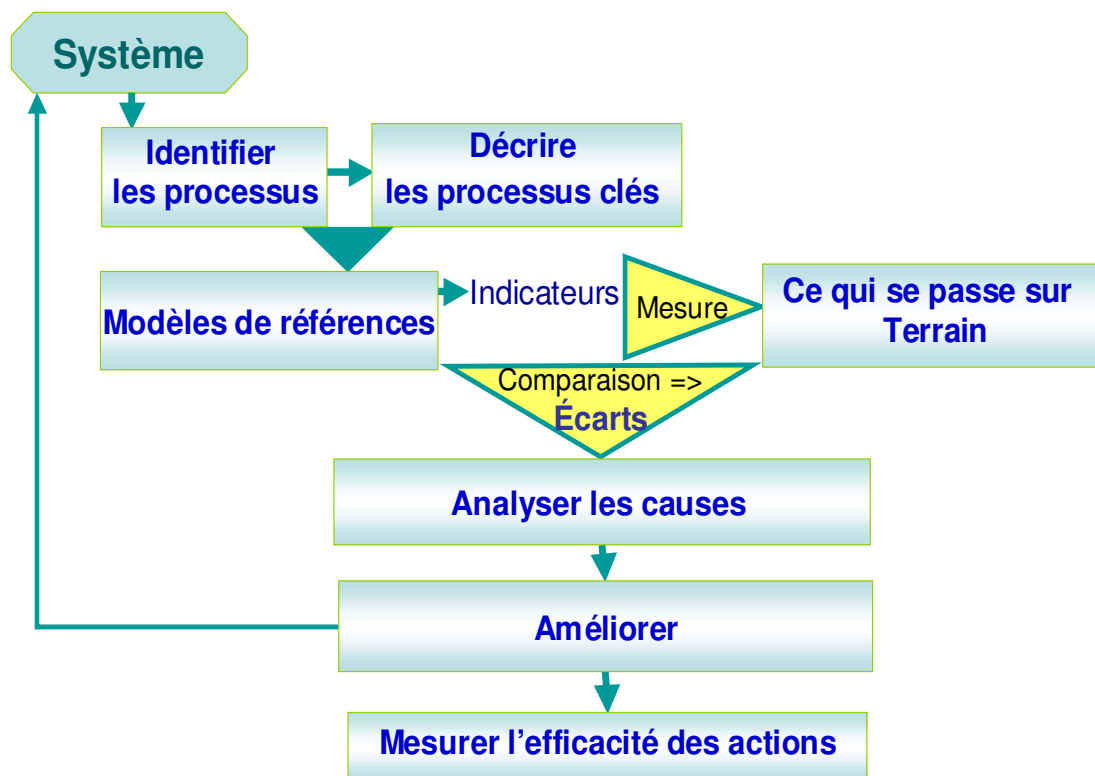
Système

Identifier les processus

Décrire les processus clés

Modèles de références

Indicateurs

Mesure

Ce qui se passe sur Terrain

Comparaison => Écarts

Analyser les causes

Améliorer

Mesurer l’efficacité des actions